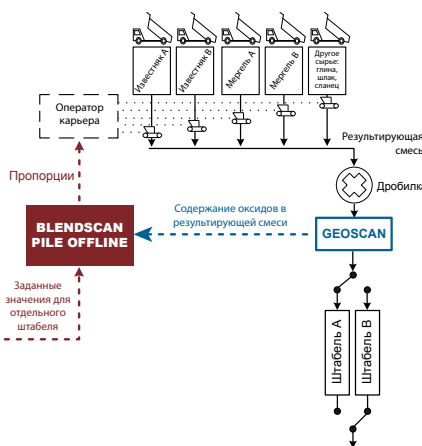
Известняк A
Известняк B
Мергель A
Мергель B
Другое сырье: глина, шлак, сланец

Оператор карьера

Результирующая смесь

Пропорции

Дробилка

Содержание оксидов в результирующей смеси

BLENDSCAN PILE OFFLINE

GEOSCAN

Заданные значения для отдельного штабеля

Штабель A
Штабель B